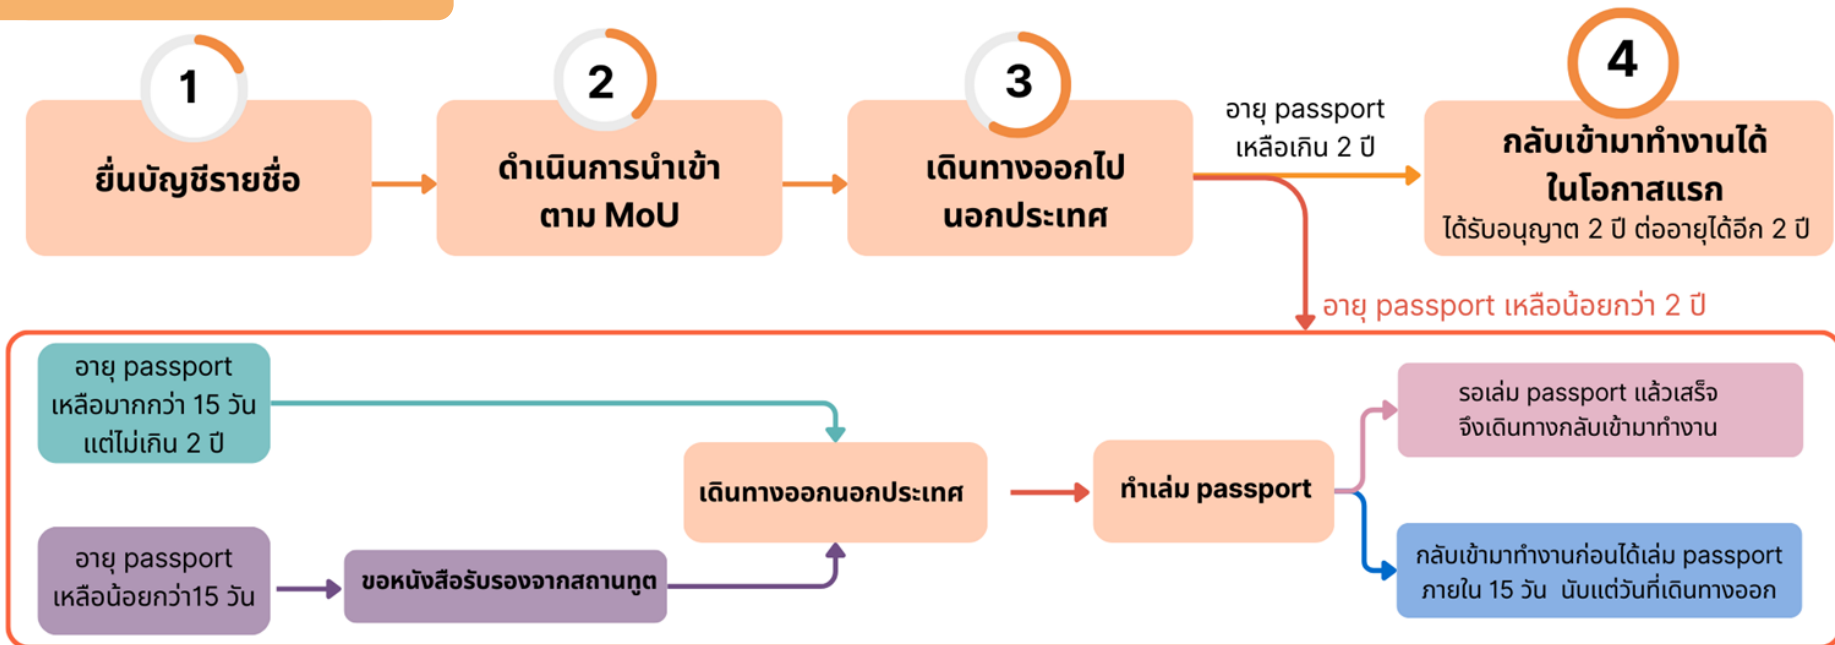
1
ยื่นบัญชีรายชื่อ

2
ดำเนินการนำเข้า ตาม MoU

3
เดินทางออกไป นอกประเทศ

อายุ passport เหลือเกิน 2 ปี

4
กลับเข้ามาทำงานได้ ในโอกาสแรก
ได้รับอนุญาต 2 ปี ต่ออายุได้อีก 2 ปี

อายุ passport เหลือน้อยกว่า 2 ปี

อายุ passport เหลือมากกว่า 15 วัน แต่ไม่เกิน 2 ปี

อายุ passport เหลือน้อยกว่า15 วัน

ขอหนังสือรับรองจากสถานทูต

เดินทางออกนอกประเทศ

ทำเล่ม passport

รอเล่ม passport แล้วเสร็จ จึงเดินทางกลับเข้ามาทำงาน

กลับเข้ามาทำงานก่อนได้เล่ม passport ภายใน 15 วัน นับแต่วันที่เดินทางออก